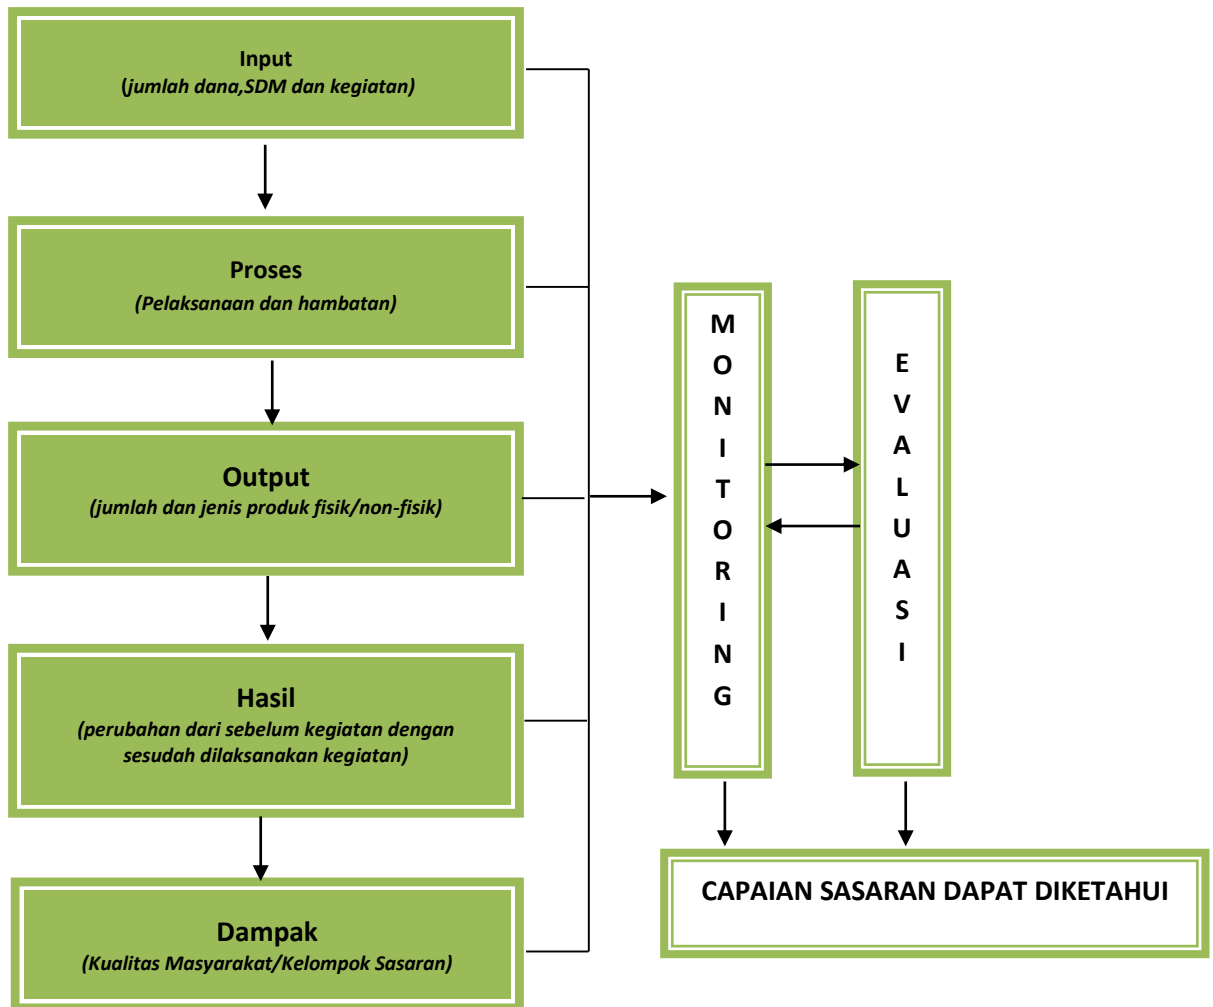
Input
(jumlah dana,SDM dan kegiatan)

Proses
(Pelaksanaan dan hambatan)

Output
(jumlah dan jenis produk fisik/non-fisik)

Hasil
(perubahan dari sebelum kegiatan dengan sesudah dilaksanakan kegiatan)

Dampak
(Kualitas Masyarakat/Kelompok Sasaran)

M O N I T O R I N G

E V A L U A S I

CAPAIAN SASARAN DAPAT DIKETAHUI